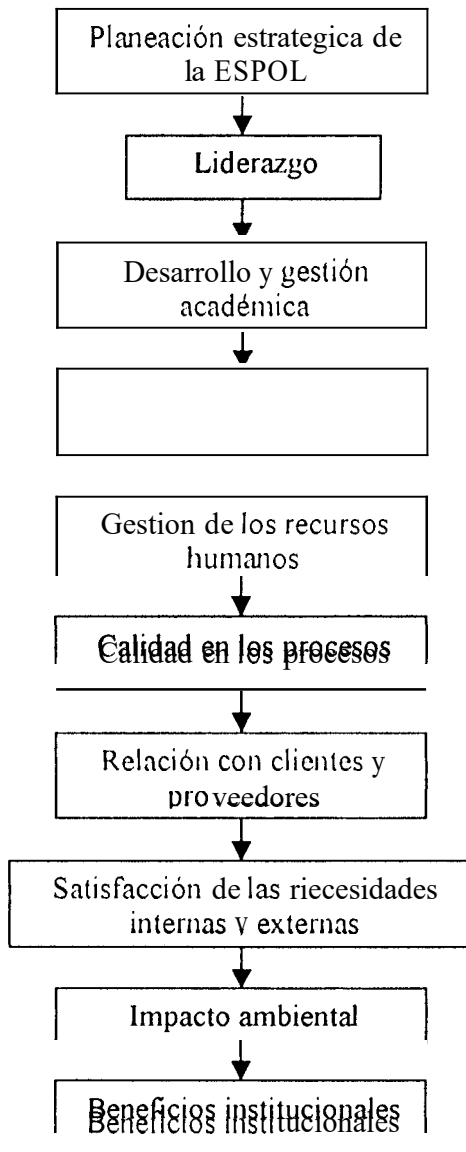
Planeación estrategica de la ESPOL

Liderazgo

Desarrollo y gestión académica

Gestion de los recursos humanos

Calidad en los procesos

Relación con clientes y proveedores

Satisfacción de las riecesidades internas y externas

Impacto ambiental

Beneficios institucionales